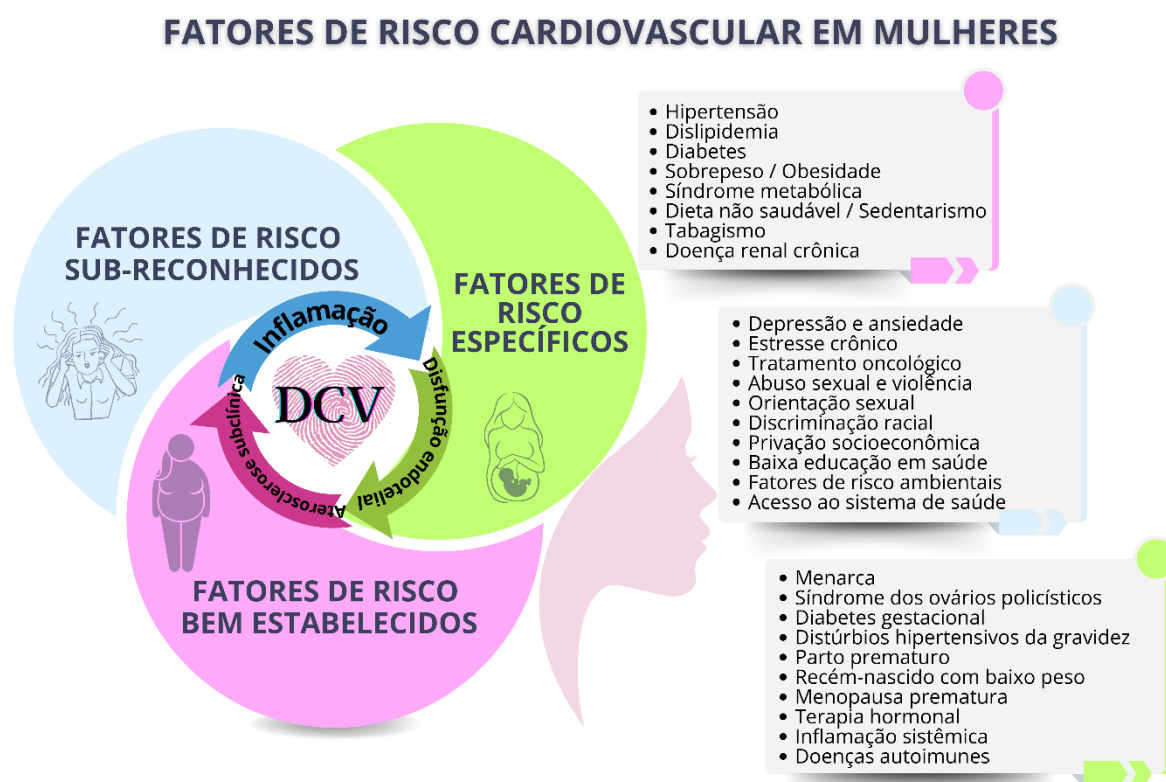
FATORES DE RISCO CARDIOVASCULAR EM MULHERES

FATORES DE RISCO SUB-RECONHECIDOS

FATORES DE RISCO ESPECÍFICOS

FATORES DE RISCO BEM ESTABELECIDOS

Inflamação

Disfunção endotelial

Aterosclerose subclínica

DCV

- Hipertensão
- Dislipidemia
- Diabetes
- Sobrepeso / Obesidade
- Síndrome metabólica
- Dieta não saudável / Sedentarismo
- Tabagismo
- Doença renal crônica

- Depressão e ansiedade
- Estresse crônico
- Tratamento oncológico
- Abuso sexual e violência
- Orientação sexual
- Discriminação racial
- Privação socioeconômica
- Baixa educação em saúde
- Fatores de risco ambientais
- Acesso ao sistema de saúde

- Menarca
- Síndrome dos ovários policísticos
- Diabetes gestacional
- Distúrbios hipertensivos da gravidez
- Parto prematuro
- Recém-nascido com baixo peso
- Menopausa prematura
- Terapia hormonal
- Inflamação sistêmica
- Doenças autoimunes